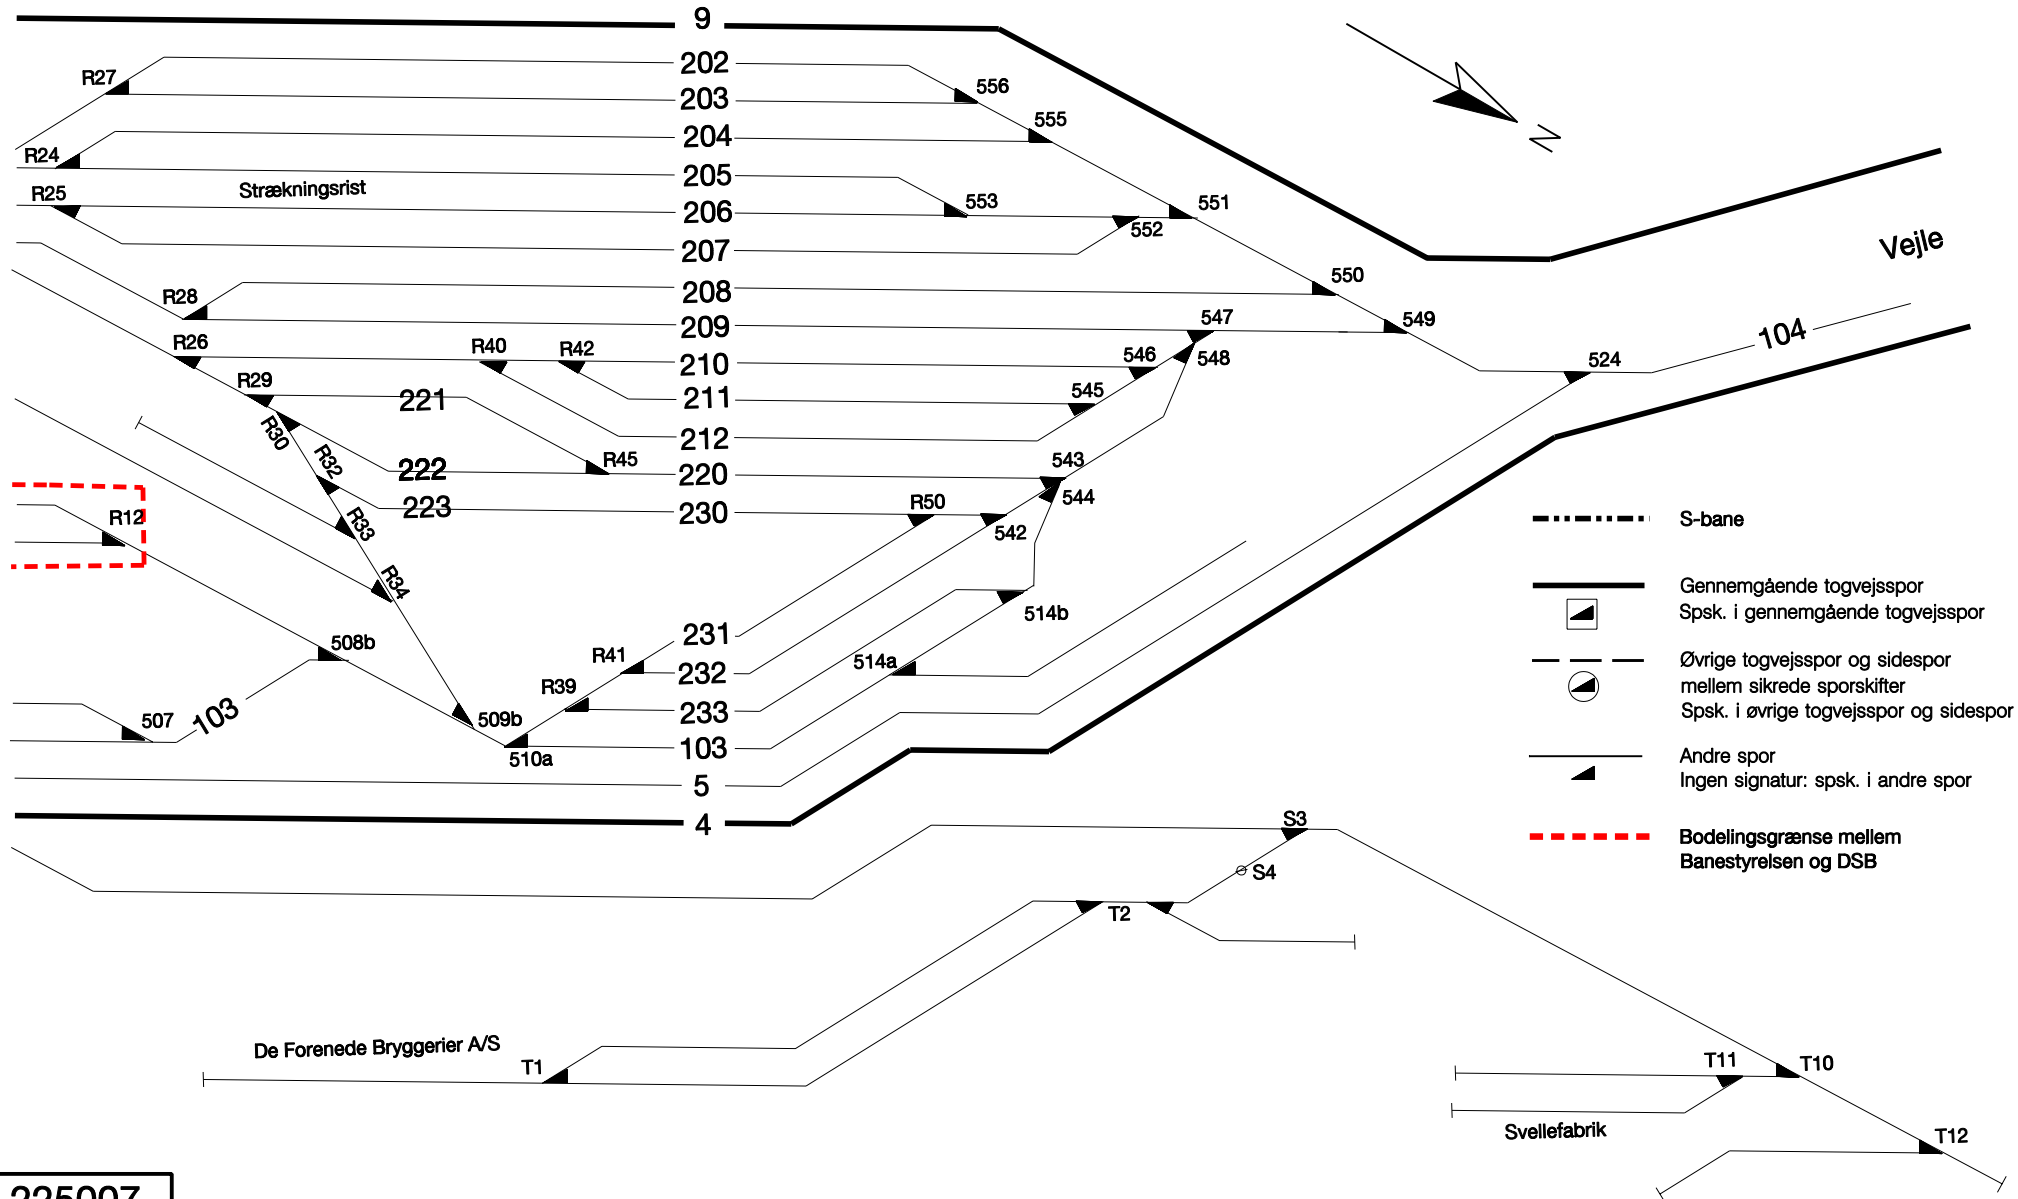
9
202
203
204
205
206
207
208
209
210
211
212
220
230
231
232
233
103
5
4

R27
R24
R25
Strækningsrist
R28
R26
R40
R42
R29
221
R30
R32
222
R45
223
R33
R12
R34
508b
507
103
509b
510a
R41
R39
R50

556
555
553
551
552
550
547
549
546
548
545
543
544
542
514b
514a
524
104
Vejle
N

S3
S4
T2
T1
De Forenede Bryggerier A/S
T11
T10
T12
Svellefabrik

S-bane
Gennemgående togvejsspor
Spsk. i gennemgående togvejsspor
Øvrige togvejsspor og sidespor mellem sikrede sporskifter
Spsk. i øvrige togvejsspor og sidespor
Andre spor
Ingen signatur: spsk. i andre spor
Bodelingsgrænse mellem Banestyrelsen og DSB

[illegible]